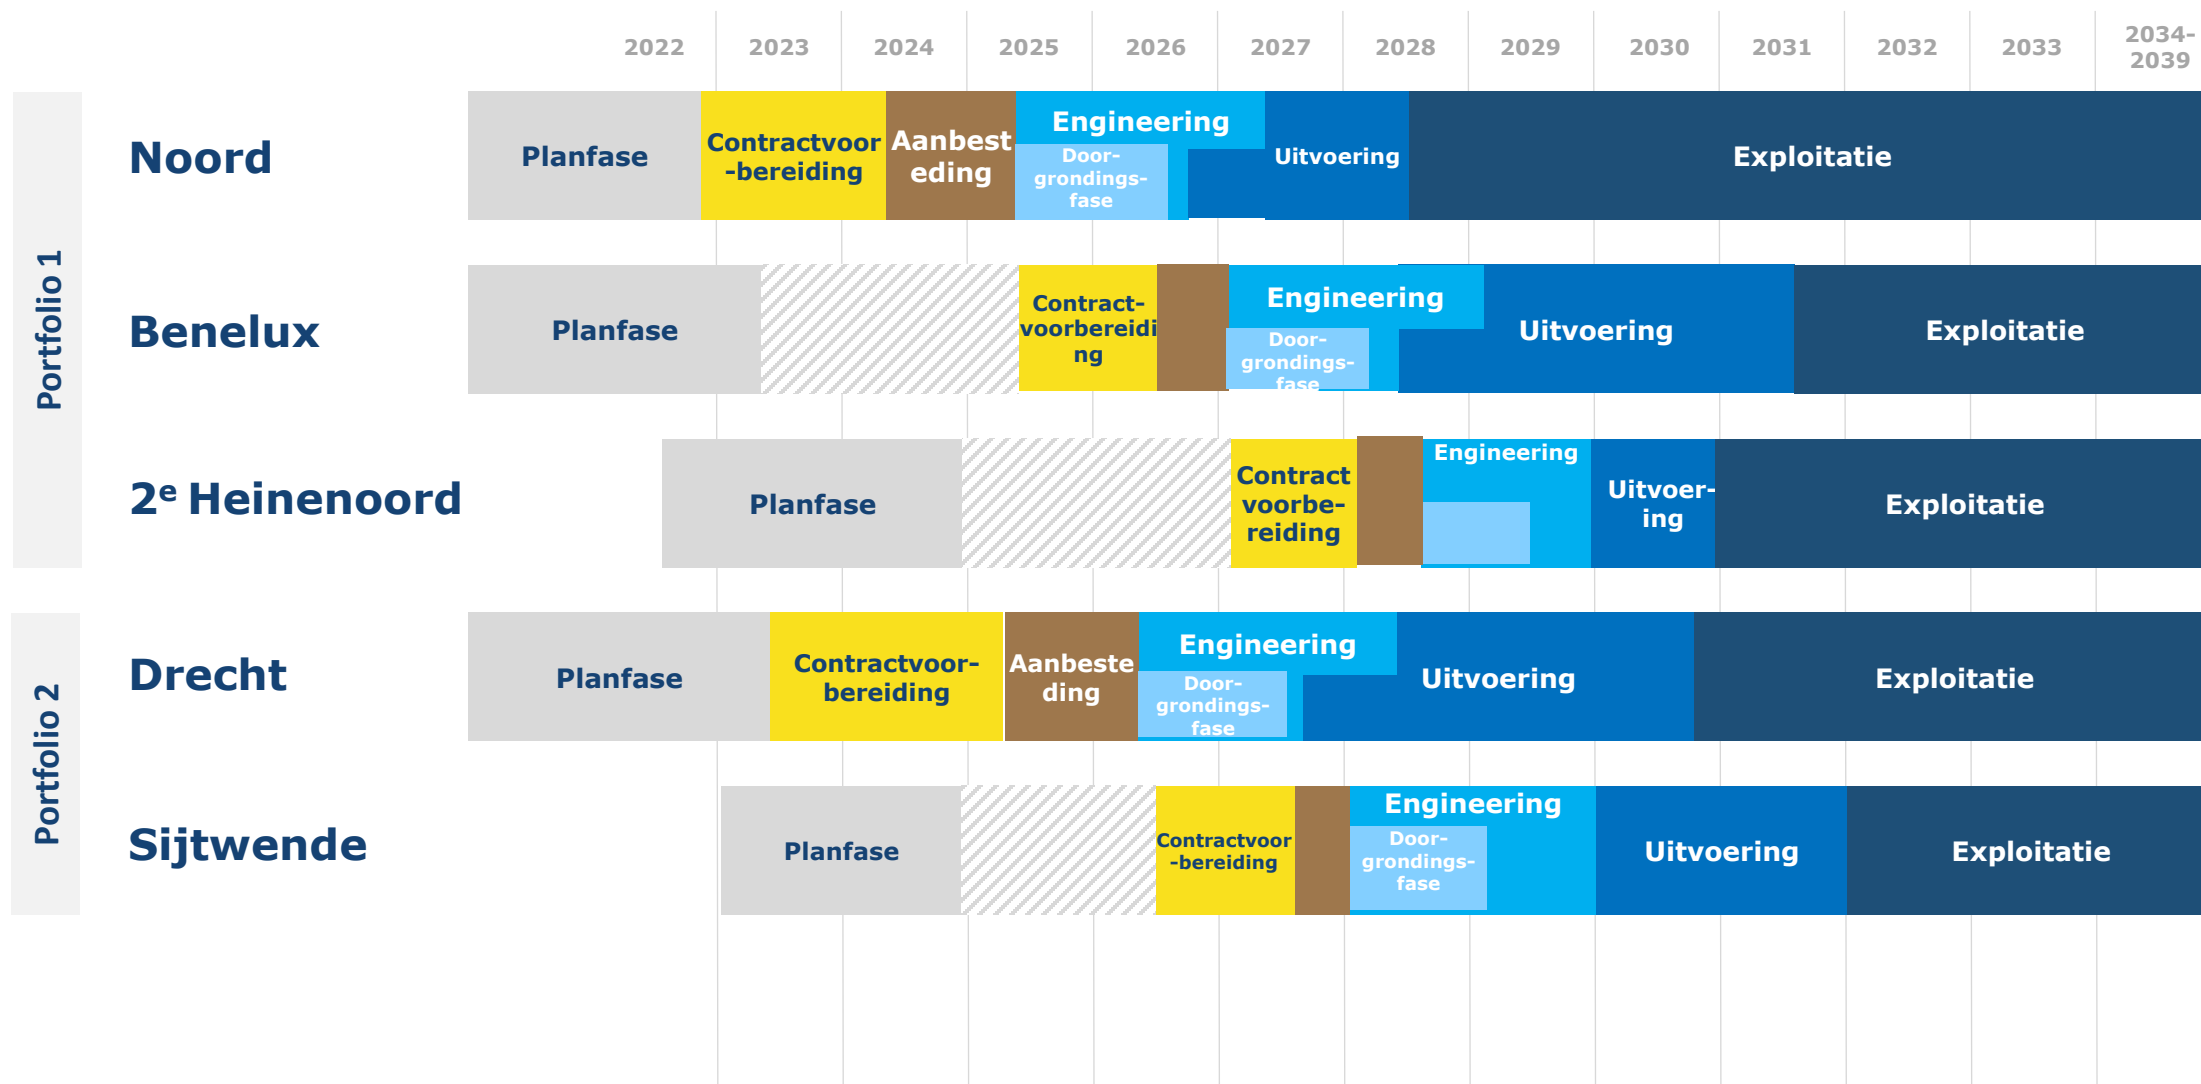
2022 2023 2024 2025 2026 2027 2028 2029 2030 2031 2032 2033 2034-2039

Portfolio 1

Noord
Planfase
Contractvoor-bereiding
Aanbesteding
Engineering
Door-grondings-fase
Uitvoering
Exploitatie

Benelux
Planfase
Contract-voorbereiding
Engineering
Door-grondings-fase
Uitvoering
Exploitatie

2e Heinenoord
Planfase
Contract voorbe-reiding
Engineering
Uitvoer-ing
Exploitatie

Portfolio 2

Drecht
Planfase
Contractvoor-bereiding
Aanbesteding
Engineering
Door-grondings-fase
Uitvoering
Exploitatie

Sijtwende
Planfase
Contractvoor-bereiding
Engineering
Door-grondings-fase
Uitvoering
Exploitatie